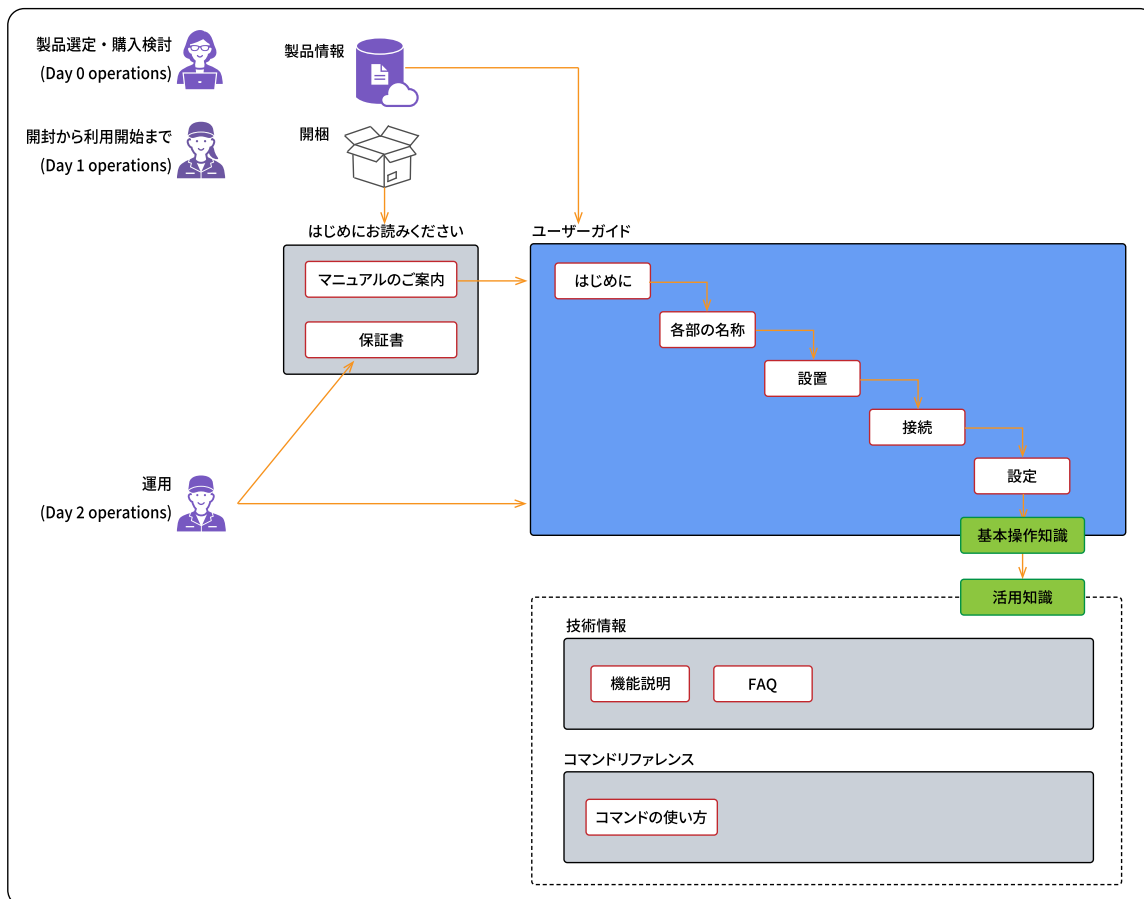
製品選定・購入検討
(Day 0 operations)

開封から利用開始まで
(Day 1 operations)

製品情報

開梱

はじめにお読みください

マニュアルのご案内

保証書

ユーザーガイド

はじめに

各部の名称

設置

接続

設定

基本操作知識

活用知識

運用
(Day 2 operations)

技術情報

機能説明

FAQ

コマンドリファレンス

コマンドの使い方